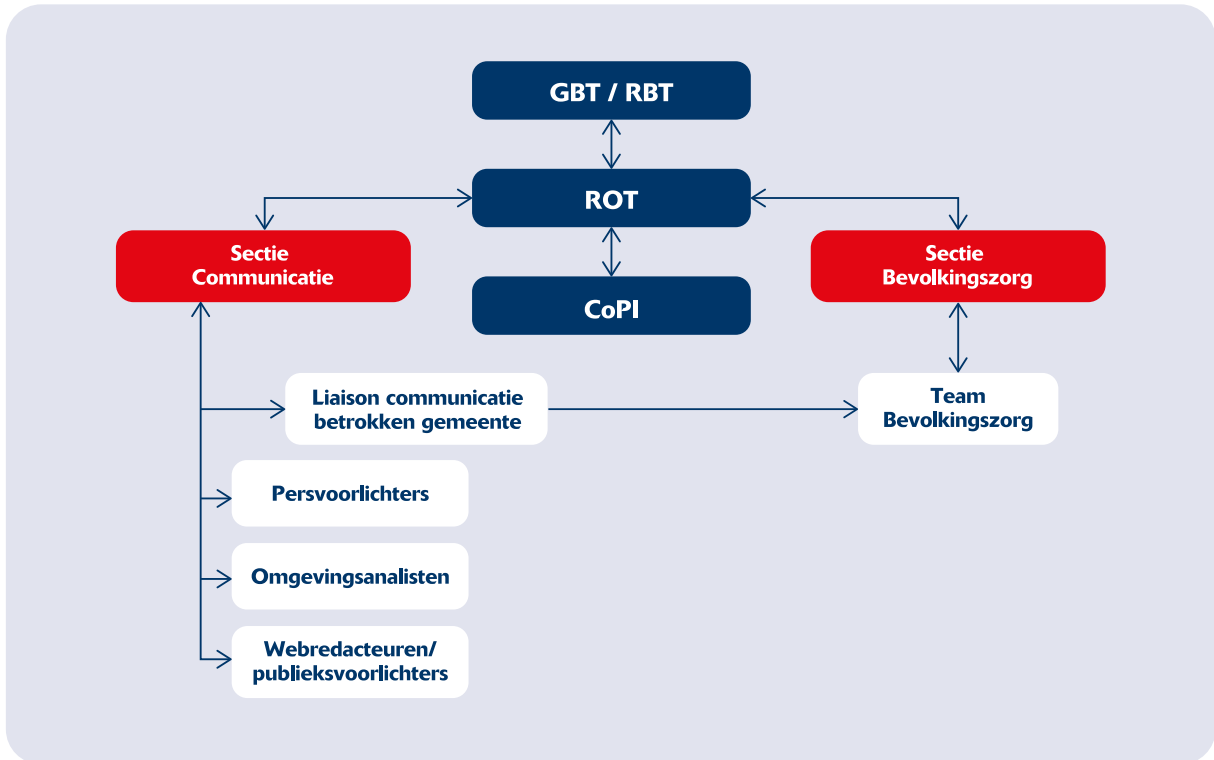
GBT / RBT

ROT

Sectie Communicatie

Sectie Bevolkingszorg

CoPI

Liaison communicatie betrokken gemeente

Team Bevolkingszorg

Persvoorlichters

Omgevingsanalisten

Webredacteuren/ publieksvoorlichters